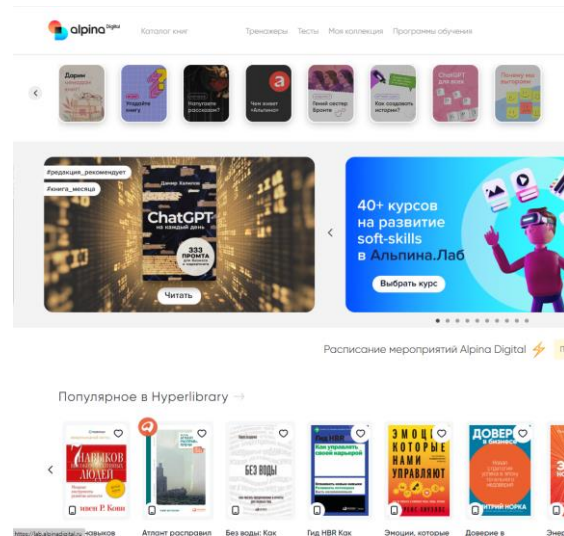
alpina Digital

Каталог книг

Тренажеры Тесты Моя коллекция Программы обучения

Дарим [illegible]

Угадайте книгу

Получите рассказ?

Чем живет «Альпина»

Гений сестер Бронте

Как создавать истории?

ChatGPT для всех

Почему мы выгораем

#редакция_рекомендует

#книга_месяца

Джимми Халилов

ChatGPT

на каждый день

333 промта

Читать

40+ курсов на развитие soft-skills в Альпина.Лаб

Выбрать курс

Расписание мероприятий Alpina Digital

Популярное в Hyperlibrary

навыков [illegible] людей

Стивен Р. Кови

БЕЗ ВОДЫ

Гид HBR

Как управлять своей карьерой

ЭМОЦИИ, КОТОРЫЕ НАМИ УПРАВЛЯЮТ

ДОВЕРИЕ в бизнесе

Дмитрий Норка

https://lab.alpinadigital.ru навыков

Атлант расправил

Без воды: Как

Гид HBR Как

Эмоции, которые

Доверие в

Энер